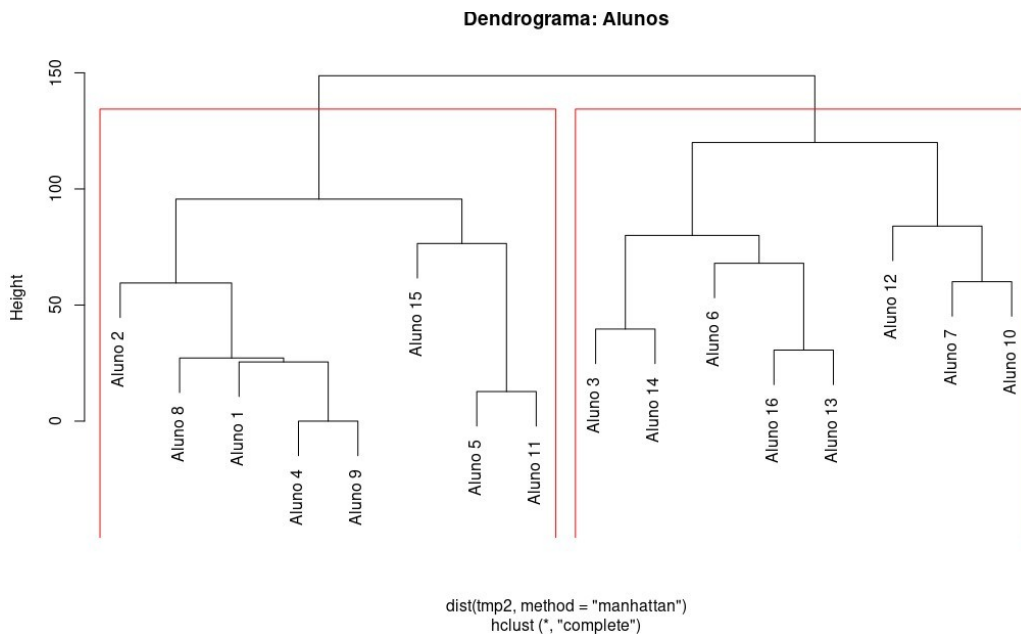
Dendrograma: Alunos

150
100
50
0

Height

Aluno 2
Aluno 8
Aluno 1
Aluno 4
Aluno 9
Aluno 15
Aluno 5
Aluno 11
Aluno 3
Aluno 14
Aluno 6
Aluno 16
Aluno 13
Aluno 12
Aluno 7
Aluno 10

dist(tmp2, method = "manhattan")
hclust (*, "complete")